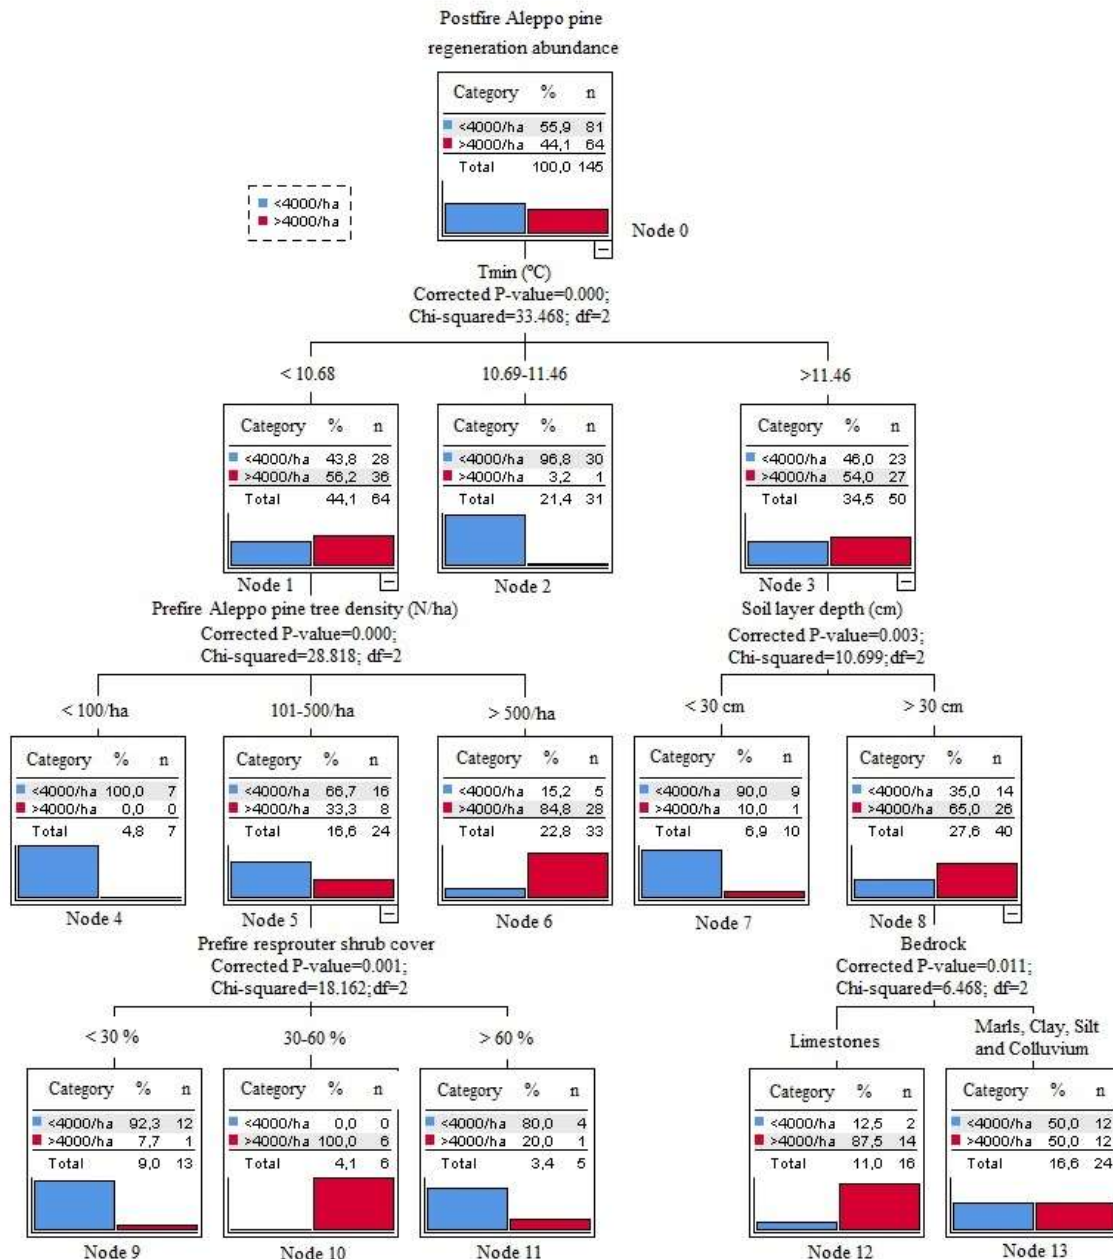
Postfire Aleppo pine regeneration abundance

| Category | % | n |
|---|---|---|
| <4000/ha | 55,9 | 81 |
| >4000/ha | 44,1 | 64 |
| Total | 100,0 | 145 |

<4000/ha
>4000/ha

Node 0

Tmin (°C)
Corrected P-value=0.000;
Chi-squared=33.468; df=2

< 10.68

10.69-11.46

>11.46

| Category | % | n |
|---|---|---|
| <4000/ha | 43,8 | 28 |
| >4000/ha | 56,2 | 36 |
| Total | 44,1 | 64 |

Node 1

| Category | % | n |
|---|---|---|
| <4000/ha | 96,8 | 30 |
| >4000/ha | 3,2 | 1 |
| Total | 21,4 | 31 |

Node 2

| Category | % | n |
|---|---|---|
| <4000/ha | 46,0 | 23 |
| >4000/ha | 54,0 | 27 |
| Total | 34,5 | 50 |

Node 3

Prefire Aleppo pine tree density (N/ha)
Corrected P-value=0.000;
Chi-squared=28.818; df=2

Soil layer depth (cm)
Corrected P-value=0.003;
Chi-squared=10.699;df=2

< 100/ha

101-500/ha

> 500/ha

< 30 cm

> 30 cm

| Category | % | n |
|---|---|---|
| <4000/ha | 100,0 | 7 |
| >4000/ha | 0,0 | 0 |
| Total | 4,8 | 7 |

Node 4

| Category | % | n |
|---|---|---|
| <4000/ha | 66,7 | 16 |
| >4000/ha | 33,3 | 8 |
| Total | 16,6 | 24 |

Node 5

| Category | % | n |
|---|---|---|
| <4000/ha | 15,2 | 5 |
| >4000/ha | 84,8 | 28 |
| Total | 22,8 | 33 |

Node 6

| Category | % | n |
|---|---|---|
| <4000/ha | 90,0 | 9 |
| >4000/ha | 10,0 | 1 |
| Total | 6,9 | 10 |

Node 7

| Category | % | n |
|---|---|---|
| <4000/ha | 35,0 | 14 |
| >4000/ha | 65,0 | 26 |
| Total | 27,6 | 40 |

Node 8

Prefire resprouter shrub cover
Corrected P-value=0.001;
Chi-squared=18.162;df=2

Bedrock
Corrected P-value=0.011;
Chi-squared=6.468; df=2

< 30 %

30-60 %

> 60 %

Limestones

Marls, Clay, Silt and Colluvium

| Category | % | n |
|---|---|---|
| <4000/ha | 92,3 | 12 |
| >4000/ha | 7,7 | 1 |
| Total | 9,0 | 13 |

Node 9

| Category | % | n |
|---|---|---|
| <4000/ha | 0,0 | 0 |
| >4000/ha | 100,0 | 6 |
| Total | 4,1 | 6 |

Node 10

| Category | % | n |
|---|---|---|
| <4000/ha | 80,0 | 4 |
| >4000/ha | 20,0 | 1 |
| Total | 3,4 | 5 |

Node 11

| Category | % | n |
|---|---|---|
| <4000/ha | 12,5 | 2 |
| >4000/ha | 87,5 | 14 |
| Total | 11,0 | 16 |

Node 12

| Category | % | n |
|---|---|---|
| <4000/ha | 50,0 | 12 |
| >4000/ha | 50,0 | 12 |
| Total | 16,6 | 24 |

Node 13